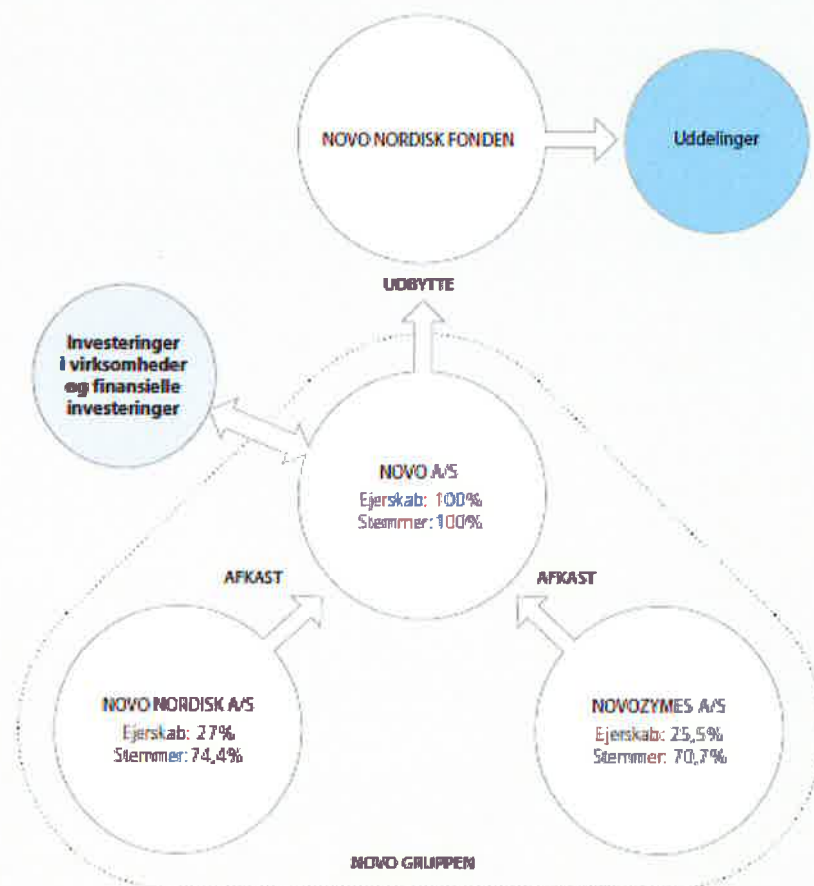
NOVO NORDISK FONDEN

Uddelinger

UDBYTTE

Investeringer i virksomheder og finansielle investeringer

NOVO A/S
Ejerskab: 100%
Stemmer: 100%

AFKAST

AFKAST

NOVO NORDISK A/S
Ejerskab: 27%
Stemmer: 74,4%

NOVOZYMES A/S
Ejerskab: 25,5%
Stemmer: 70,7%

NOVO GRUPPEN